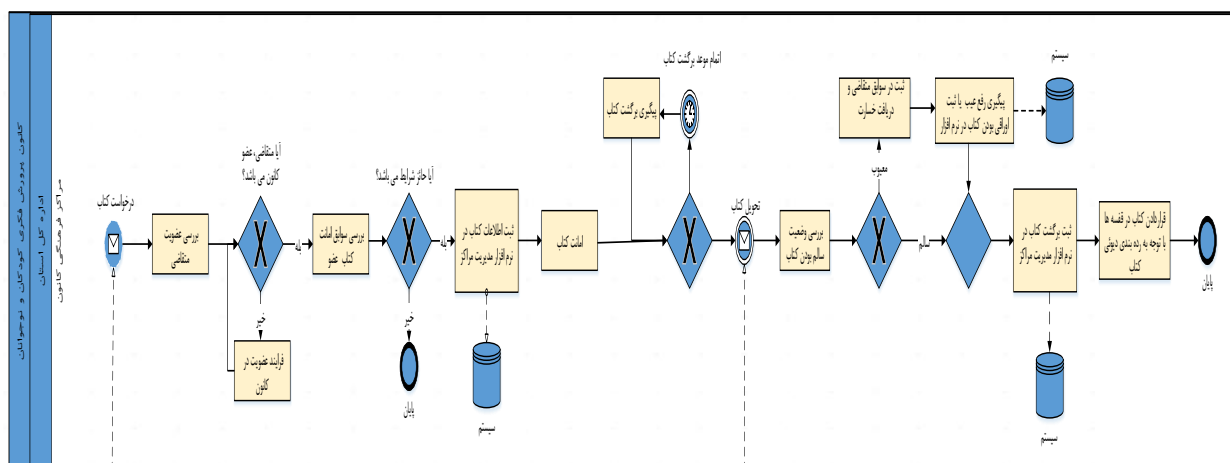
کانون پرورش فکری کودکان و نوجوانان

اداره کل استان

مراکز فرهنگی کانون

درخواست کتاب

بررسی عضویت متقاضی

آیا متقاضی عضو کانون می باشد؟

بله

خیر

فرایند عضویت در کانون

بررسی سوابق امانت کتاب عضو

آیا حائز شرایط می باشد؟

بله

خیر

پایان

ثبت اطلاعات کتاب در نرم افزار مدیریت مراکز

سیستم

امانت کتاب

پیگیری برگشت کتاب

اتمام موعد برگشت کتاب

تحویل کتاب

بررسی وضعیت سالم بودن کتاب

معیوب

سالم

ثبت در سوابق متقاضی و دریافت خسارت

پیگیری رفع عیب یا ثبت اوراقی بودن کتاب در نرم افزار

سیستم

ثبت برگشت کتاب در نرم افزار مدیریت مراکز

سیستم

قراردادن کتاب در قفسه ها با توجه به رده بندی دیویی کتاب

پایان